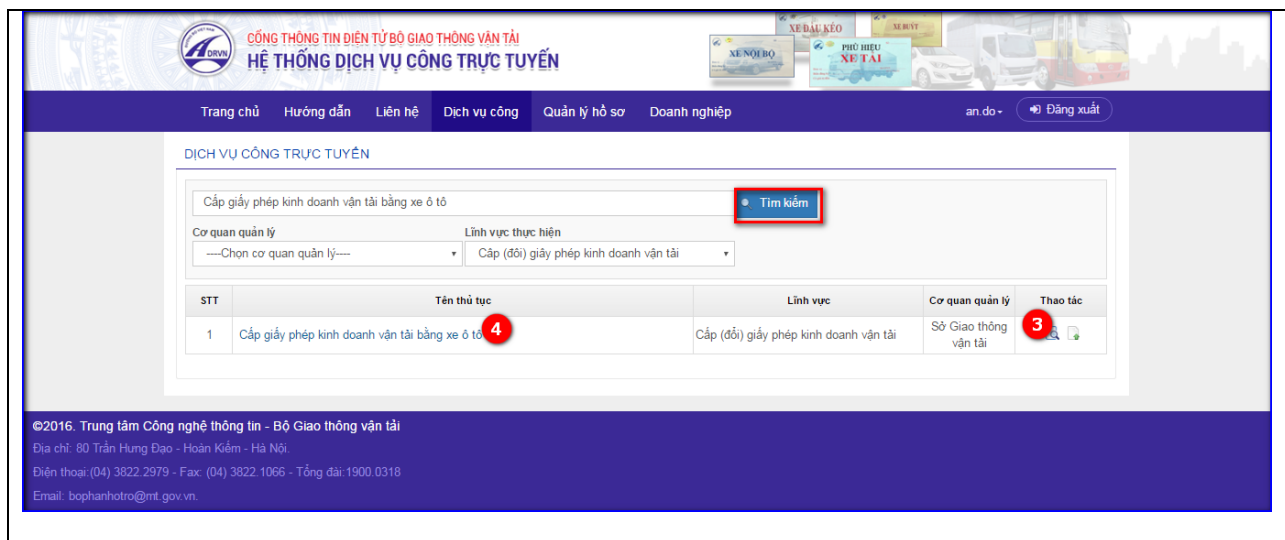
CỔNG THÔNG TIN ĐIỆN TỬ BỘ GIAO THÔNG VẬN TẢI
HỆ THỐNG DỊCH VỤ CÔNG TRỰC TUYẾN

XE ĐẦU KÉO
XE BUÝT
XE NỘI BỘ
PHÙ HIỆU XE TẢI

Trang chủ | Hướng dẫn | Liên hệ | Dịch vụ công | Quản lý hồ sơ | Doanh nghiệp

an.do | Đăng xuất

DỊCH VỤ CÔNG TRỰC TUYẾN

Cấp giấy phép kinh doanh vận tải bằng xe ô tô

Tìm kiếm

Cơ quan quản lý
----Chọn cơ quan quản lý----

Lĩnh vực thực hiện
Cấp (đổi) giấy phép kinh doanh vận tải

| STT | Tên thủ tục | Lĩnh vực | Cơ quan quản lý | Thao tác |
|---|---|---|---|---|
| 1 | Cấp giấy phép kinh doanh vận tải bằng xe ô tô 4 | Cấp (đổi) giấy phép kinh doanh vận tải | Sở Giao thông vận tải | 3 |

©2016. Trung tâm Công nghệ thông tin - Bộ Giao thông vận tải
Địa chỉ: 80 Trần Hưng Đạo - Hoàn Kiếm - Hà Nội.
Điện thoại:(04) 3822.2979 - Fax: (04) 3822.1066 - Tổng đài:1900.0318
Email: bophanhotro@mt.gov.vn.